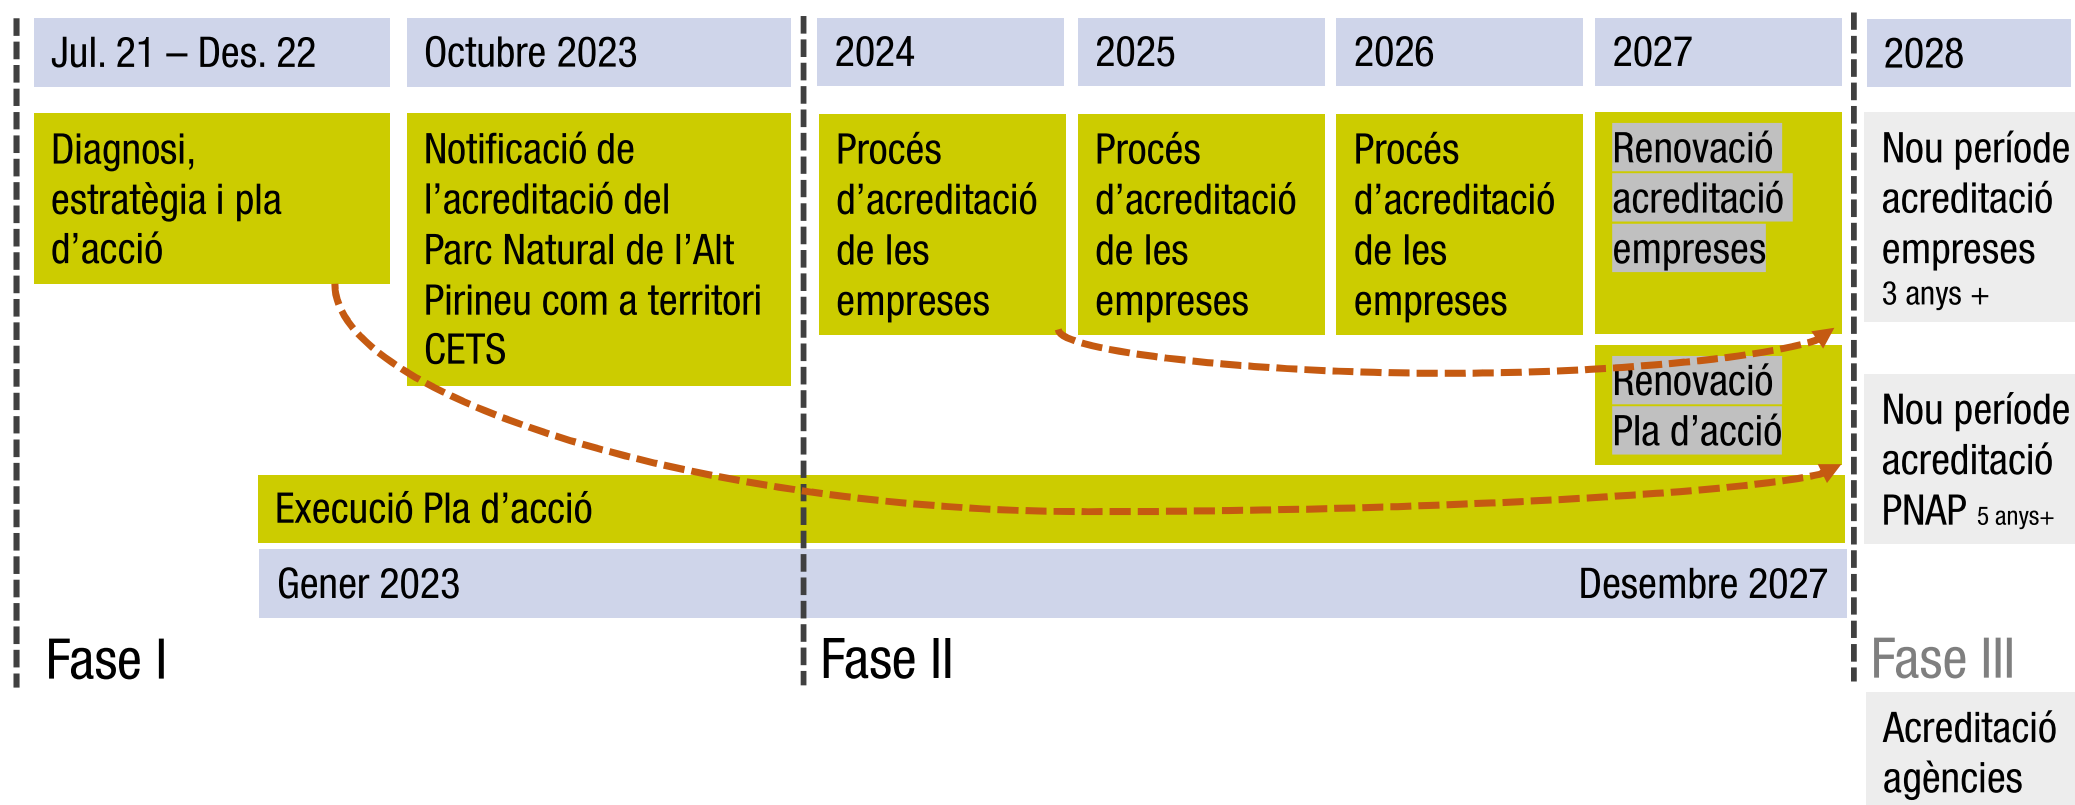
Jul. 21 – Des. 22

Octubre 2023

2024

2025

2026

2027

2028

Diagnosi, estratègia i pla d'acció

Notificació de l'acreditació del Parc Natural de l'Alt Pirineu com a territori CETS

Procés d'acreditació de les empreses

Procés d'acreditació de les empreses

Procés d'acreditació de les empreses

Renovació acreditació empreses

Nou període acreditació empreses 3 anys +

Renovació Pla d'acció

Nou període acreditació PNAP 5 anys+

Execució Pla d'acció

Gener 2023

Desembre 2027

Fase I

Fase II

Fase III

Acreditació agències